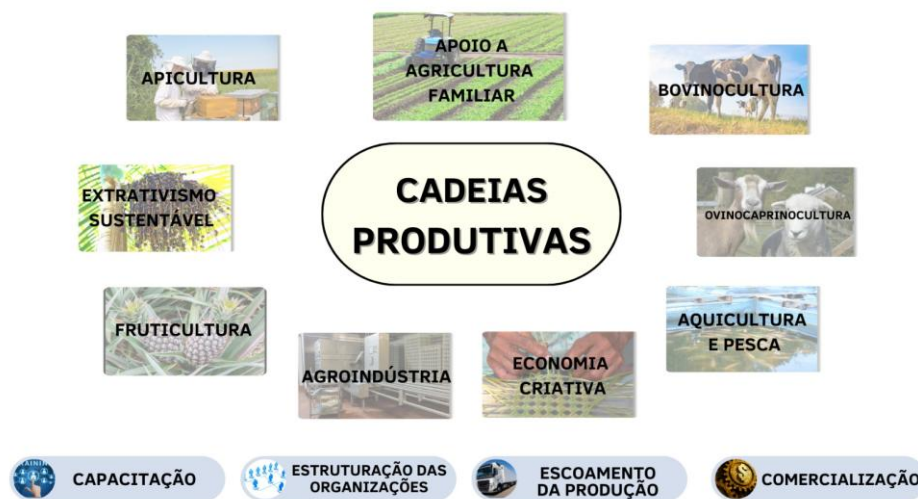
APOIO A AGRICULTURA FAMILIAR

APICULTURA

BOVINOCULTURA

CADEIAS PRODUTIVAS

EXTRATIVISMO SUSTENTÁVEL

OVINOCAPRINOCULTURA

FRUTICULTURA

AQUICULTURA E PESCA

AGROINDÚSTRIA

ECONOMIA CRIATIVA

CAPACITAÇÃO

ESTRUTURAÇÃO DAS ORGANIZAÇÕES

ESCOAMENTO DA PRODUÇÃO

COMERCIALIZAÇÃO